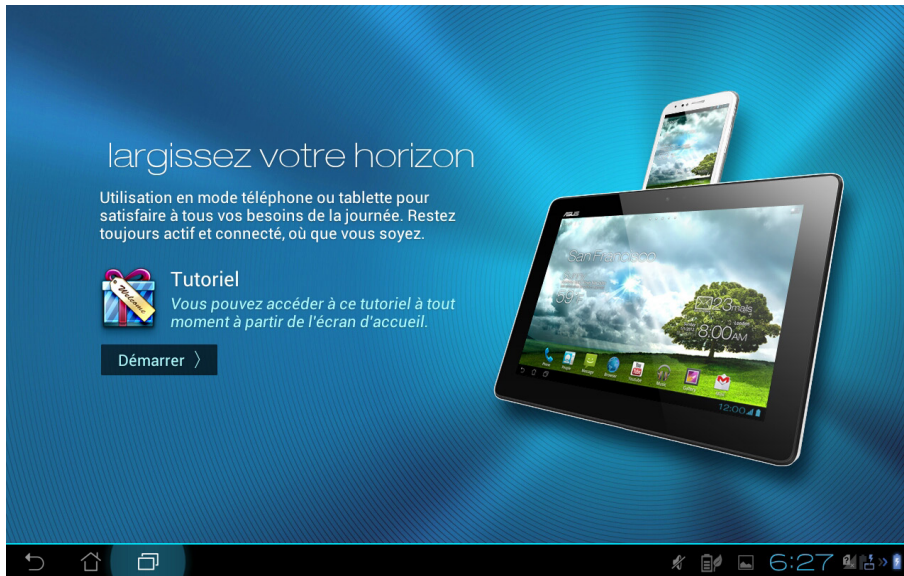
largissez votre horizon

Utilisation en mode téléphone ou tablette pour satisfaire à tous vos besoins de la journée. Restez toujours actif et connecté, où que vous soyez.

Welcome

Tutoriel

Vous pouvez accéder à ce tutoriel à tout moment à partir de l'écran d'accueil.

Démarrer

ASUS

San Francisco

23 mails

8:00 AM

12:00

6:27